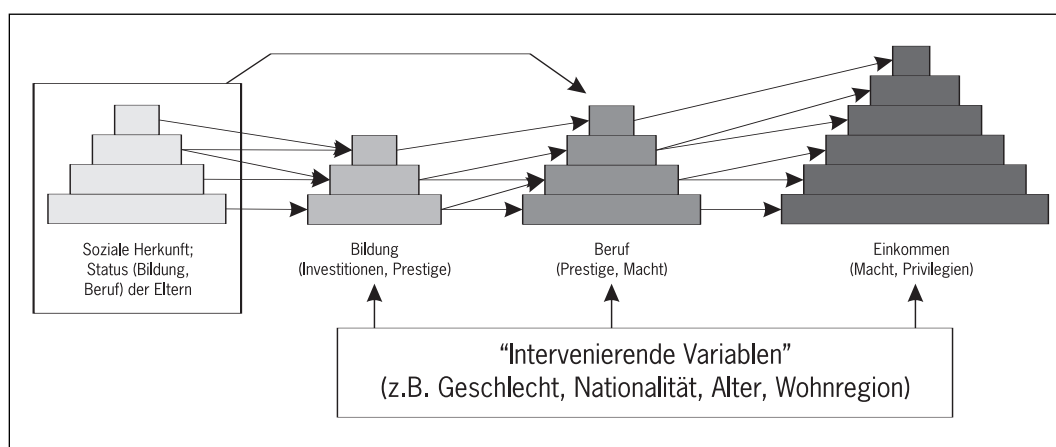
Soziale Herkunft; Status (Bildung, Beruf) der Eltern

Bildung (Investitionen, Prestige)

Beruf (Prestige, Macht)

Einkommen (Macht, Privilegien)

“Intervenierende Variablen” (z.B. Geschlecht, Nationalität, Alter, Wohnregion)